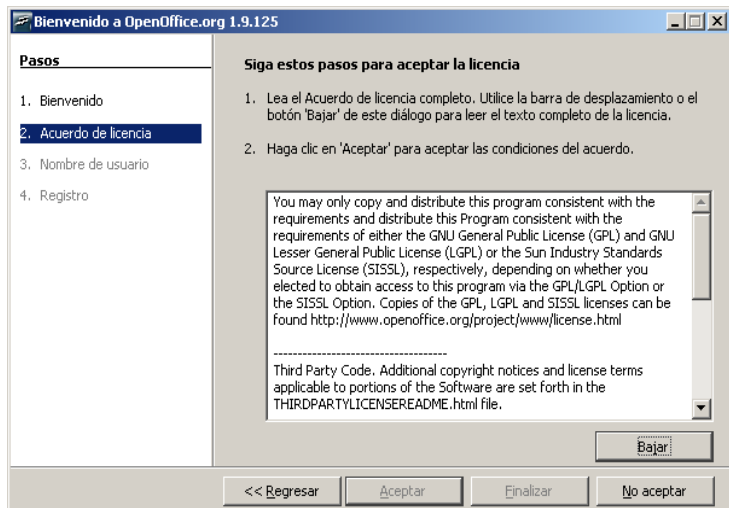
Bienvenido a OpenOffice.org 1.9.125

Pasos

1. Bienvenido
2. Acuerdo de licencia
3. Nombre de usuario
4. Registro

Siga estos pasos para aceptar la licencia

1. Lea el Acuerdo de licencia completo. Utilice la barra de desplazamiento o el botón 'Bajar' de este diálogo para leer el texto completo de la licencia.

2. Haga clic en 'Aceptar' para aceptar las condiciones del acuerdo.

You may only copy and distribute this program consistent with the requirements and distribute this Program consistent with the requirements of either the GNU General Public License (GPL) and GNU Lesser General Public License (LGPL) or the Sun Industry Standards Source License (SISSL), respectively, depending on whether you elected to obtain access to this program via the GPL/LGPL Option or the SISSL Option. Copies of the GPL, LGPL and SISSL licenses can be found http://www.openoffice.org/project/www/license.html

------------------------------------

Third Party Code. Additional copyright notices and license terms applicable to portions of the Software are set forth in the THIRDPARTYLICENSEREADME.html file.

Bajar

<< Regresar
Aceptar
Finalizar
No aceptar